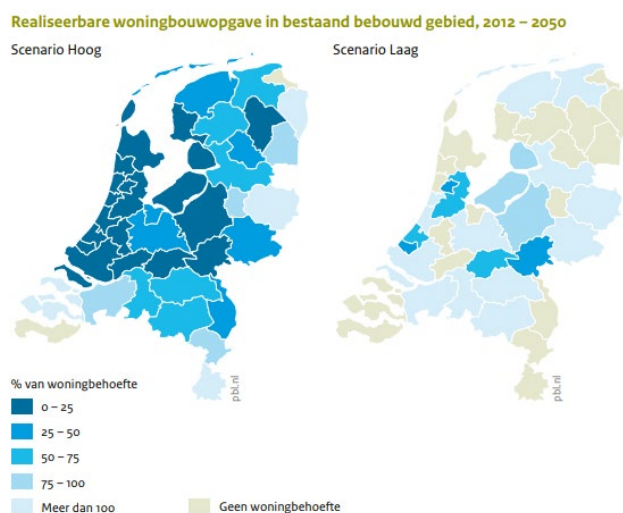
Realiseerbare woningbouwopgave in bestaand bebouwd gebied, 2012 – 2050

Scenario Hoog

Scenario Laag

pbl.nl

pbl.nl

% van woningbehoefte

0 – 25

25 – 50

50 – 75

75 – 100

Meer dan 100

Geen woningbehoefte